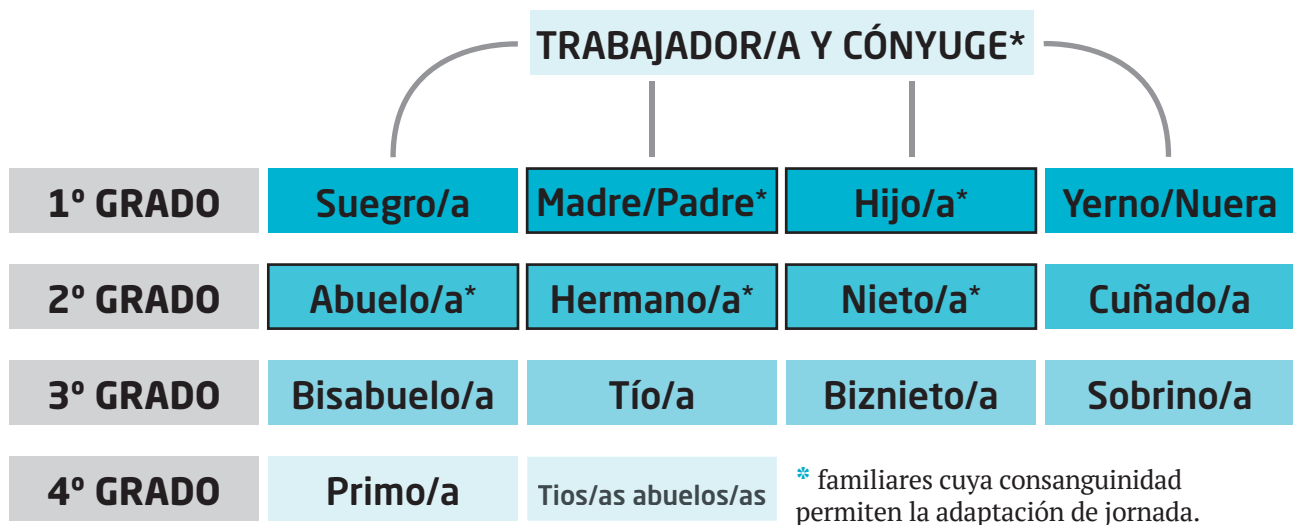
TRABAJADOR/A Y CÓNYUGE*

| | | | | |
|---|---|---|---|---|
| 1º GRADO | Suegro/a | Madre/Padre* | Hijo/a* | Yerno/Nuera |
| 2º GRADO | Abuelo/a* | Hermano/a* | Nieto/a* | Cuñado/a |
| 3º GRADO | Bisabuelo/a | Tío/a | Biznieto/a | Sobrino/a |
| 4º GRADO | Primo/a | Tios/as abuelos/as | | |

* familiares cuya consanguinidad permiten la adaptación de jornada.